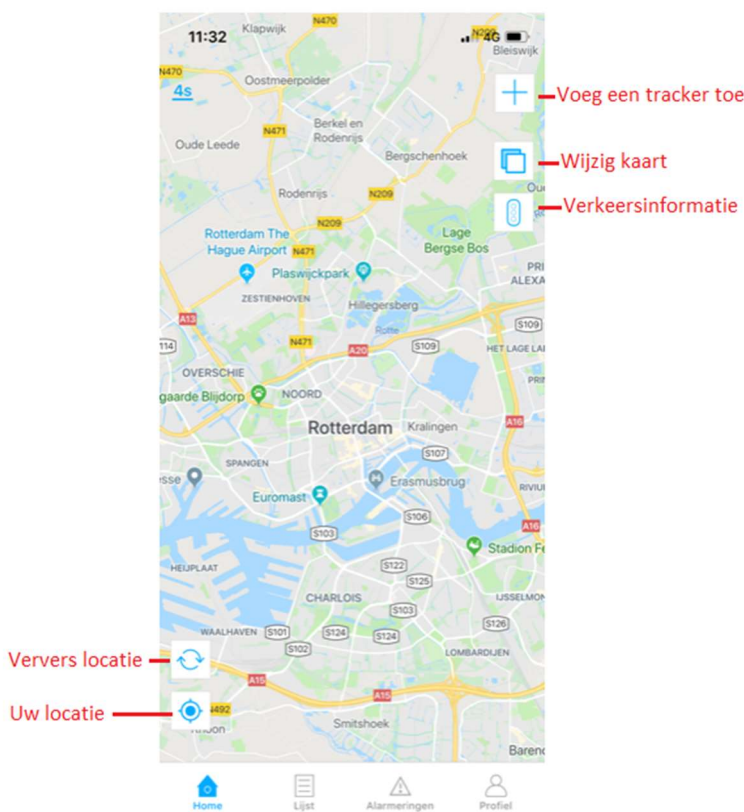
11:32

4G

4s

Klapwijk
N470
N470
Bleiswijk
Oostmeerpolder
N471
Berkel en Rodenrijs
Oude Leede
Bergschenhoek
Rodenrijs
N209
N209
Rotterdam The Hague Airport
N471
Lage Bergse Bos
Plaswijckpark
ZESTIENHOVEN
Hillegersberg
A13
Rotte
N471
A20
S109
S109
HET LAGE LAND
OVERSCHIE
Diergaarde Blijdorp
NOORD
Rotterdam
Kralingen
A16
SPANGEN
S107
Euromast
Erasmusbrug
S106
S103
Stadion Feijenoord
HEIJPLAAT
S122
S125
CHARLOIS
S103
IJSSELMONDE
WAALHAVEN
S101
S124
S124
S126
S102
LOMBARDIJEN
A15
A15
N492
Smitshoek
Rhoon
Barendrecht

Voeg een tracker toe
Wijzig kaart
Verkeersinformatie
Ververs locatie
Uw locatie

Home
Lijst
Alarmeringen
Profiel